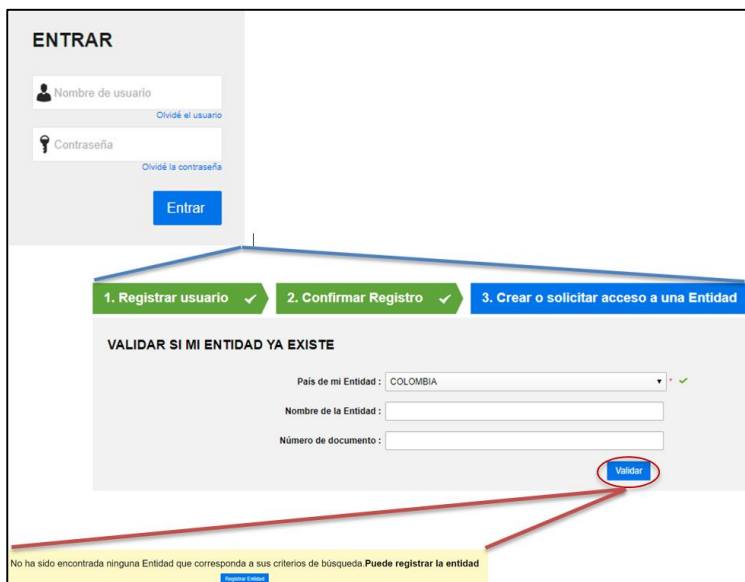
ENTRAR

Nombre de usuario

Olvidé el usuario

Contraseña

Olvidé la contraseña

Entrar

1. Registrar usuario ✓

2. Confirmar Registro ✓

3. Crear o solicitar acceso a una Entidad

VALIDAR SI MI ENTIDAD YA EXISTE

País de mi Entidad : COLOMBIA

Nombre de la Entidad :

Número de documento :

Validar

No ha sido encontrada ninguna Entidad que corresponda a sus criterios de búsqueda.**Puede registrar la entidad**

Registrar Entidad